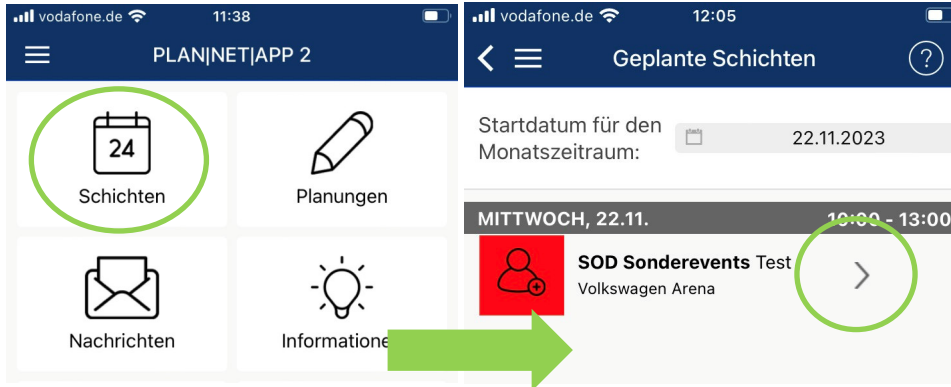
vodafone.de 11:38

PLAN|NET|APP 2

24

Schichten

Planungen

Nachrichten

Informatione

vodafone.de 12:05

Geplante Schichten

?

Startdatum für den Monatszeitraum:

22.11.2023

MITTWOCH, 22.11.

10:00 - 13:00

SOD Sonderevents Test

Volkswagen Arena